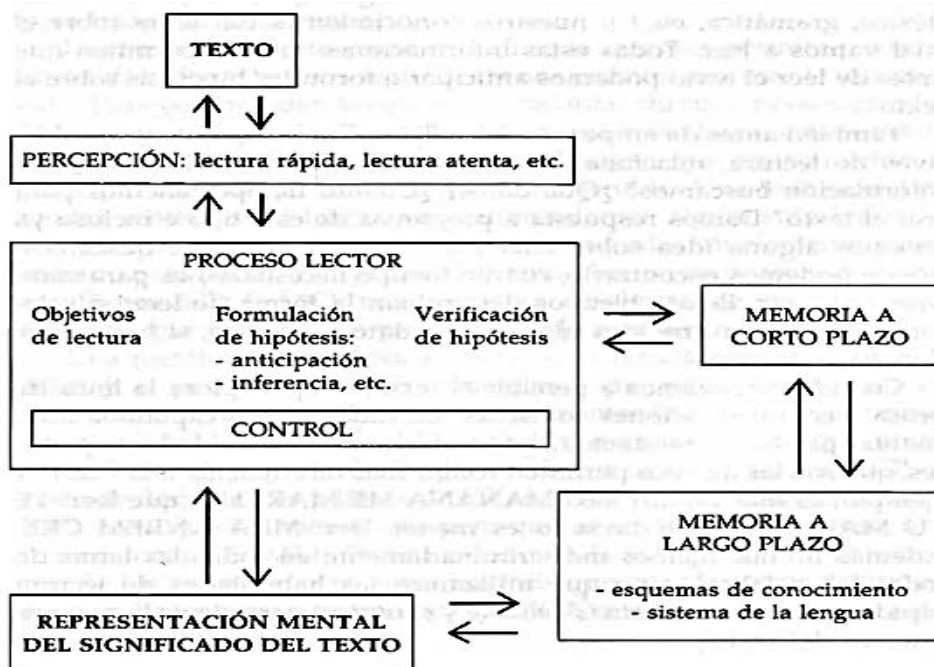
TEXTO

PERCEPCIÓN: lectura rápida, lectura atenta, etc.

PROCESO LECTOR

Objetivos de lectura

Formulación de hipótesis:
- anticipación
- inferencia, etc.

Verificación de hipótesis

CONTROL

MEMORIA A CORTO PLAZO

MEMORIA A LARGO PLAZO
- esquemas de conocimiento
- sistema de la lengua

REPRESENTACIÓN MENTAL DEL SIGNIFICADO DEL TEXTO